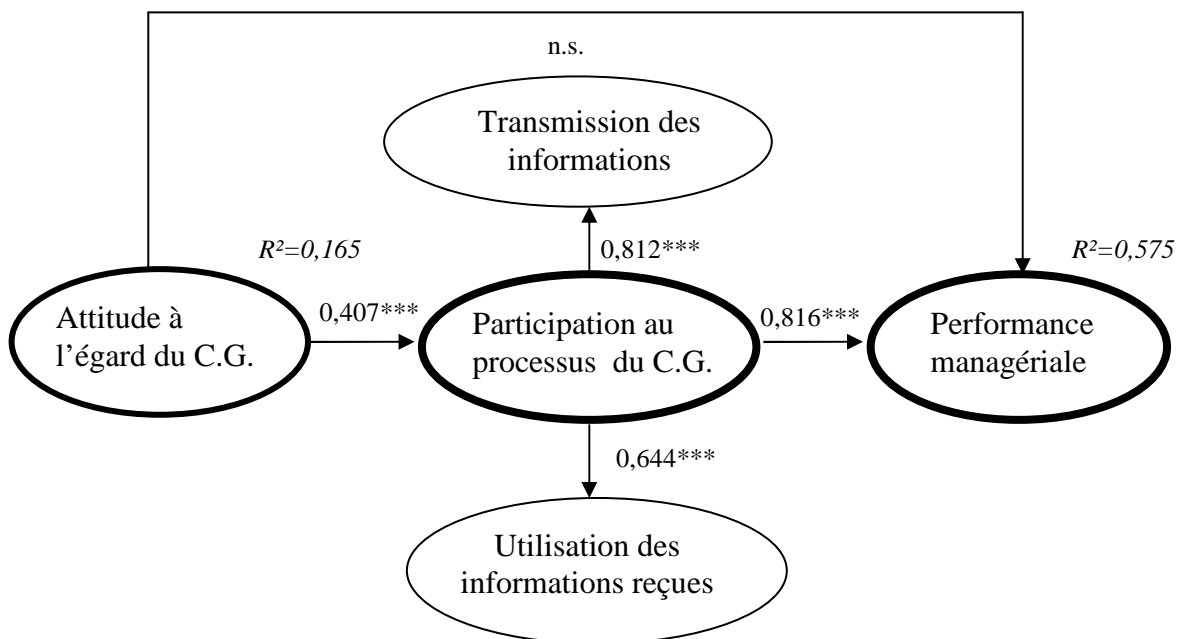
n.s.

Transmission des informations

$R^2=0,165$

0,812***

$R^2=0,575$

Attitude à l'égard du C.G.

0,407***

Participation au processus du C.G.

0,816***

Performance managériale

0,644***

Utilisation des informations reçues